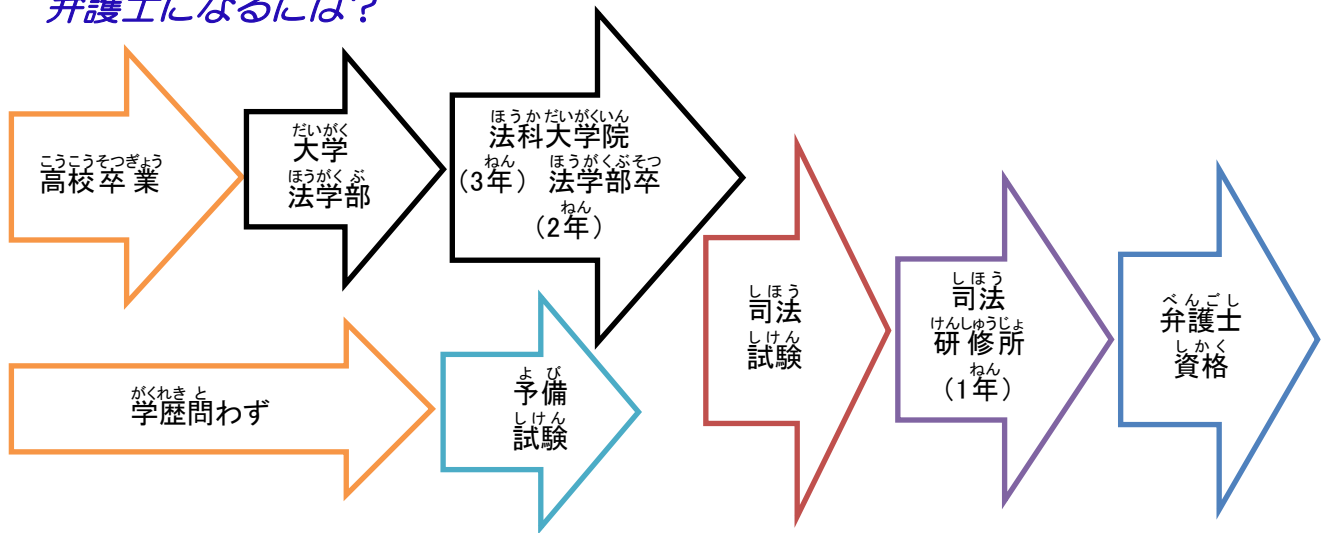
弁護士になるには？

高校卒業（こうこうそつぎょう）

大学（だいがく）
法学部（ほうがくぶ）

法科大学院（ほうかだいがくいん）
（3年（ねん））　法学部卒（ほうがくぶそつ）
（2年（ねん））

学歴問わず（がくれきと）

予備（よび）
試験（しけん）

司法（しほう）
試験（しけん）

司法（しほう）
研修所（けんしゅうじょ）
（1年（ねん））

弁護士（べんごし）
資格（しかく）